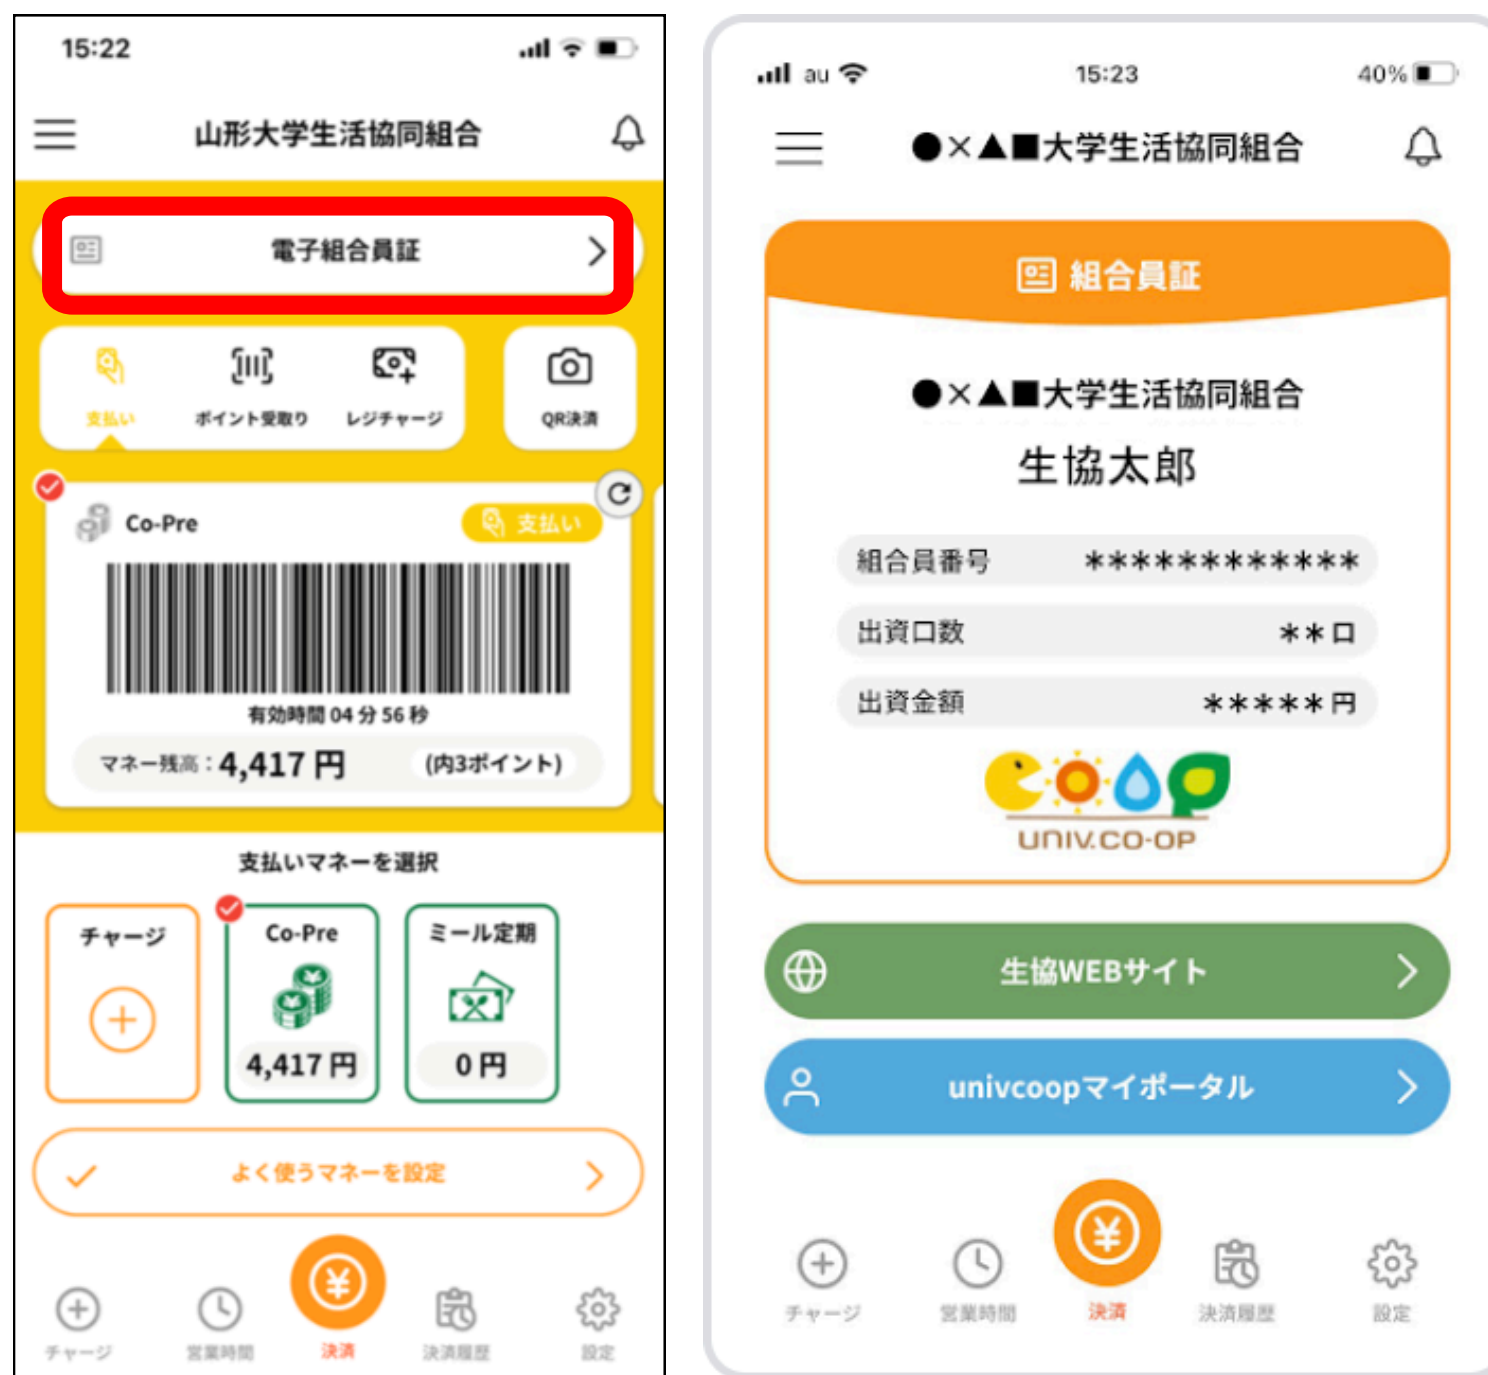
15:22

山形大学生活協同組合

電子組合員証

支払い　ポイント受取り　レジチャージ　QR決済

Co-Pre　支払い

有効時間 04 分 56 秒

マネー残高：4,417 円　(内3ポイント)

支払いマネーを選択

チャージ

Co-Pre
4,417 円

ミール定期
0 円

よく使うマネーを設定

チャージ　営業時間　決済　決済履歴　設定

au 15:23 40%

●×▲■大学生活協同組合

組合員証

●×▲■大学生活協同組合
生協太郎

| 組合員番号 | ************ |
|---|---|
| 出資口数 | **口 |
| 出資金額 | *****円 |

UNIV.CO-OP

生協WEBサイト

univcoopマイポータル

チャージ　営業時間　決済　決済履歴　設定